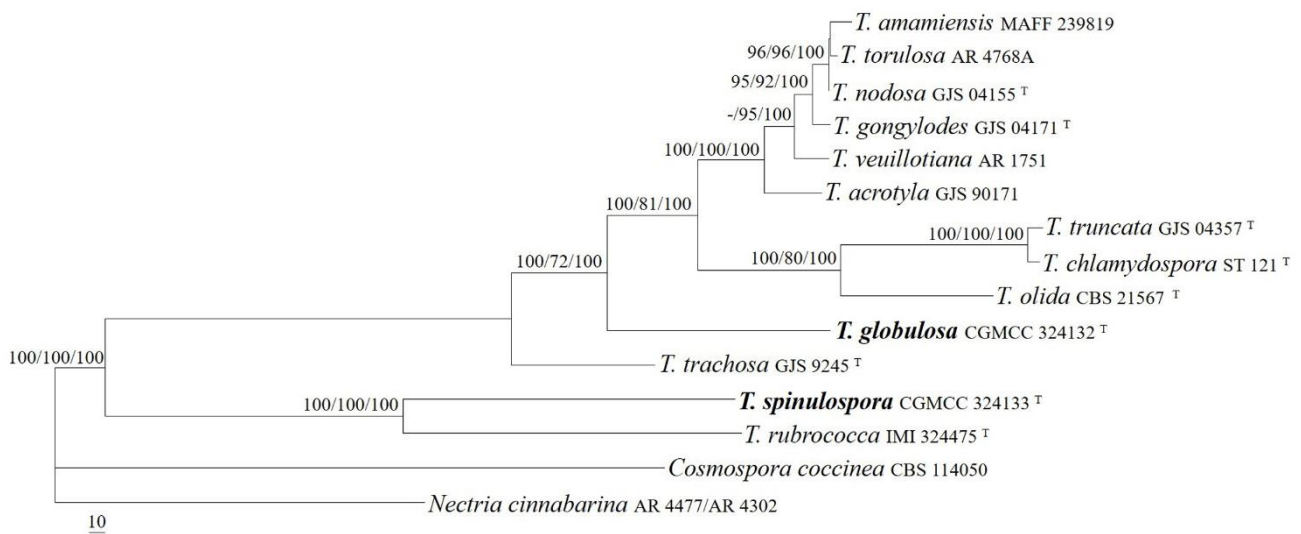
T. amamiensis MAFF 239819
96/96/100
T. torulosa AR 4768A
95/92/100
T. nodosa GJS 04155 T
-/95/100
T. gongylodes GJS 04171 T
100/100/100
T. veuillotiana AR 1751
T. acrotyla GJS 90171
100/81/100
100/100/100
T. truncata GJS 04357 T
100/80/100
T. chlamydospora ST 121 T
100/72/100
T. olida CBS 21567 T
T. globulosa CGMCC 324132 T
100/100/100
T. trachosa GJS 9245 T
100/100/100
T. spinulospora CGMCC 324133 T
T. rubrococca IMI 324475 T
Cosmospora coccinea CBS 114050
Nectria cinnabarina AR 4477/AR 4302
10